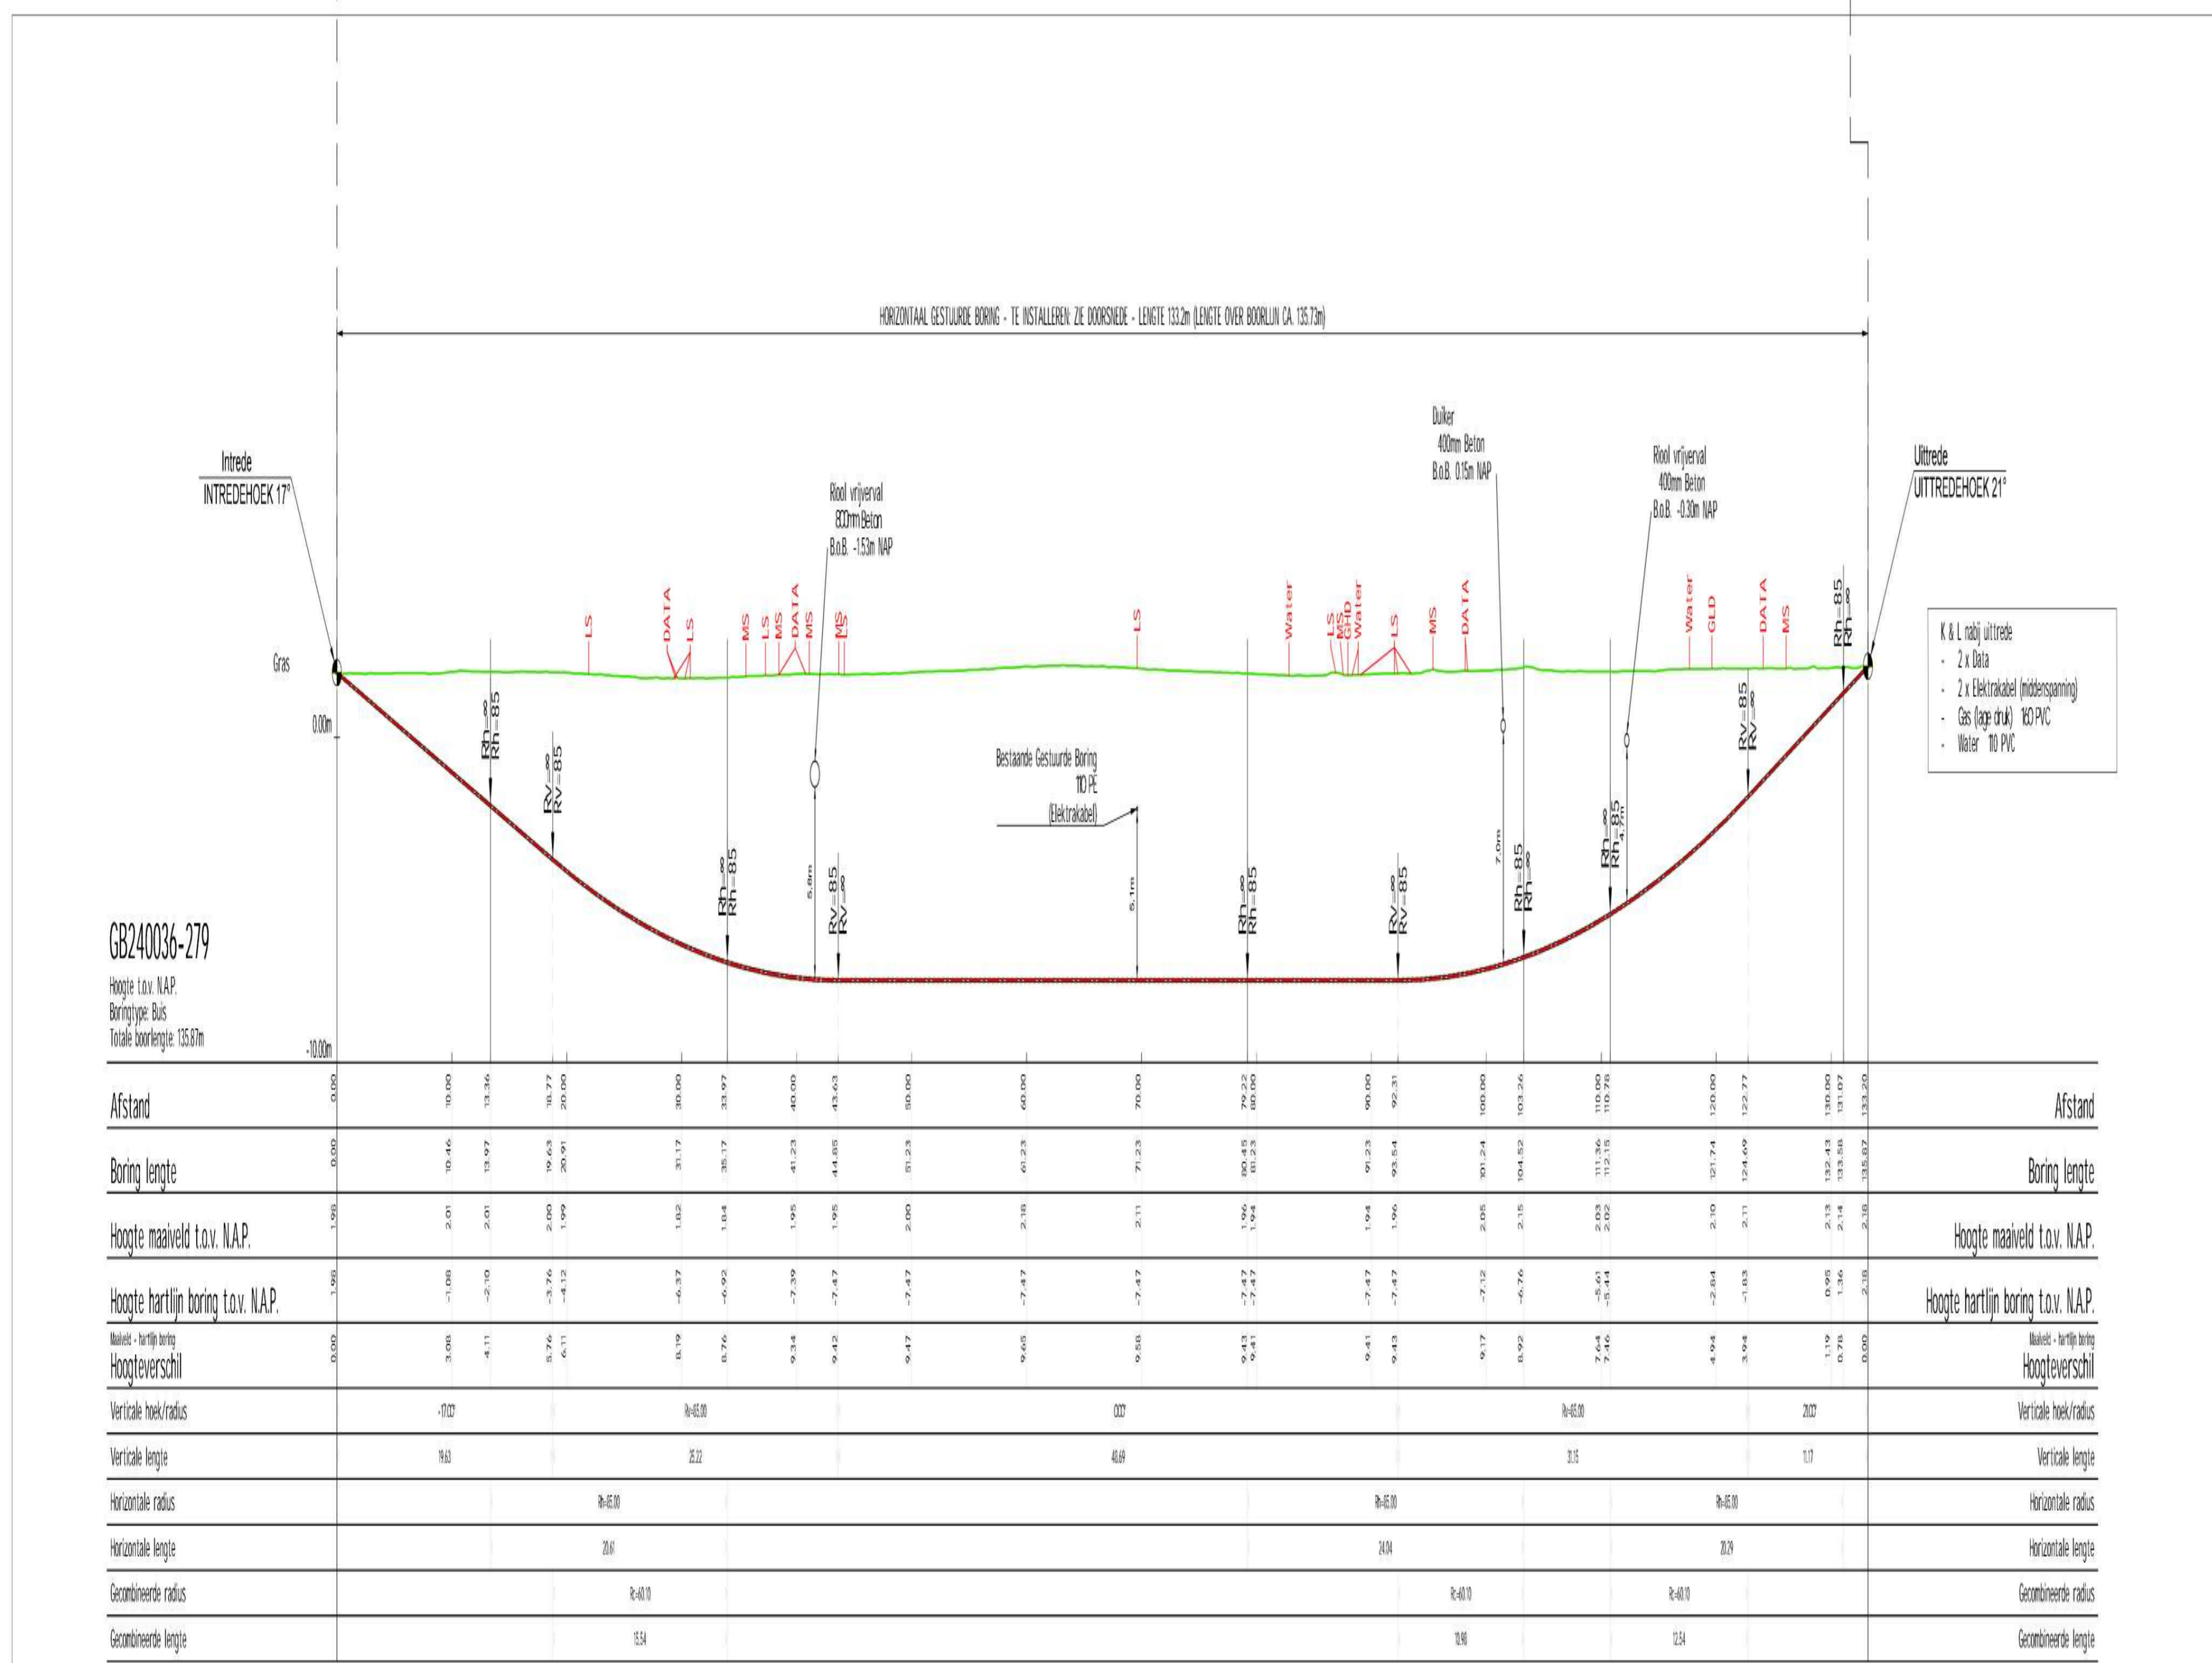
HORIZONTAAL GESTUURDE BORING - TE INSTALLEREN: ZIE DOORSNEDE - LENGTE 133.2m (LENGTE OVER BOORLIJN CA. 135.73m)

Intrede
INTREDEHOEK 17°

Uittrede
UITTREDEHOEK 21°

Riool vrijverval
800mm Beton
B.o.B. -1.53m NAP

Duiker
400mm Beton
B.o.B. 0.15m NAP

Riool vrijverval
400mm Beton
B.o.B. -0.30m NAP

LS DATA LS MS LS MS DATA MS MS LS LS Water LS MS GHD Water LS MS DATA Water GLD DATA MS Rh=85 Rh=∞

K & L nabij uittrede
- 2 x Data
- 2 x Elektrakabel (middenspanning)
- Gas (lage druk) 160 PVC
- Water 110 PVC

Gras
0.00m

Rh=∞ Rh=85
RV=∞ RV=85
Rh=∞ Rh=85
5,8m
RV=85 RV=∞

Bestaande Gestuurde Boring
110 PE
(Elektrakabel)

5,1m
Rh=∞ Rh=85
RV=∞ RV=85
7,0m
Rh=85 Rh=∞
Rh=∞ Rh=85
4,7m
RV=85 RV=∞

GB240036-279
Hoogte t.o.v. N.A.P.
Boringtype: Buis
Totale boorlengte: 135.87m

-10.00m

| | | |
|---|---|---|
| Afstand | 0.00 10.00 13.36 18.77 20.00 30.00 33.97 40.00 43.63 50.00 60.00 70.00 79.22 80.00 90.00 92.31 100.00 103.26 110.00 110.78 120.00 122.77 130.00 131.07 133.20 | Afstand |
| Boring lengte | 0.00 10.46 13.97 19.63 20.91 31.17 35.17 41.23 44.85 51.23 61.23 71.23 80.45 81.23 91.23 93.54 101.24 104.52 111.36 112.15 121.74 124.69 132.43 133.58 135.87 | Boring lengte |
| Hoogte maaiveld t.o.v. N.A.P. | 1.96 2.01 2.01 2.00 1.99 1.82 1.84 1.95 1.95 2.00 2.18 2.11 1.96 1.94 1.94 1.96 2.05 2.15 2.03 2.02 2.10 2.11 2.13 2.14 2.18 | Hoogte maaiveld t.o.v. N.A.P. |
| Hoogte hartlijn boring t.o.v. N.A.P. | 1.96 -1.08 -2.10 -3.76 -4.12 -6.37 -6.92 -7.39 -7.47 -7.47 -7.47 -7.47 -7.47 -7.47 -7.47 -7.47 -7.12 -6.76 -5.61 -5.44 -2.84 -1.83 0.95 1.36 2.18 | Hoogte hartlijn boring t.o.v. N.A.P. |
| Maaiveld - hartlijn boring Hoogteverschil | 0.00 3.08 4.11 5.76 6.11 8.19 8.76 9.34 9.42 9.47 9.65 9.58 9.43 9.41 9.41 9.43 9.17 8.92 7.64 7.46 4.94 3.94 1.19 0.78 0.00 | Maaiveld - hartlijn boring Hoogteverschil |
| Verticale hoek/radius | -17.00° Rv=85.00 0.00° Rv=85.00 21.00° | Verticale hoek/radius |
| Verticale lengte | 19.63 25.22 40.69 31.15 11.17 | Verticale lengte |
| Horizontale radius | Rh=85.00 Rh=85.00 Rh=85.00 | Horizontale radius |
| Horizontale lengte | 20.61 24.04 20.29 | Horizontale lengte |
| Gecombineerde radius | Rc=60.10 Rc=60.10 Rc=60.10 | Gecombineerde radius |
| Gecombineerde lengte | 15.54 10.98 12.54 | Gecombineerde lengte |